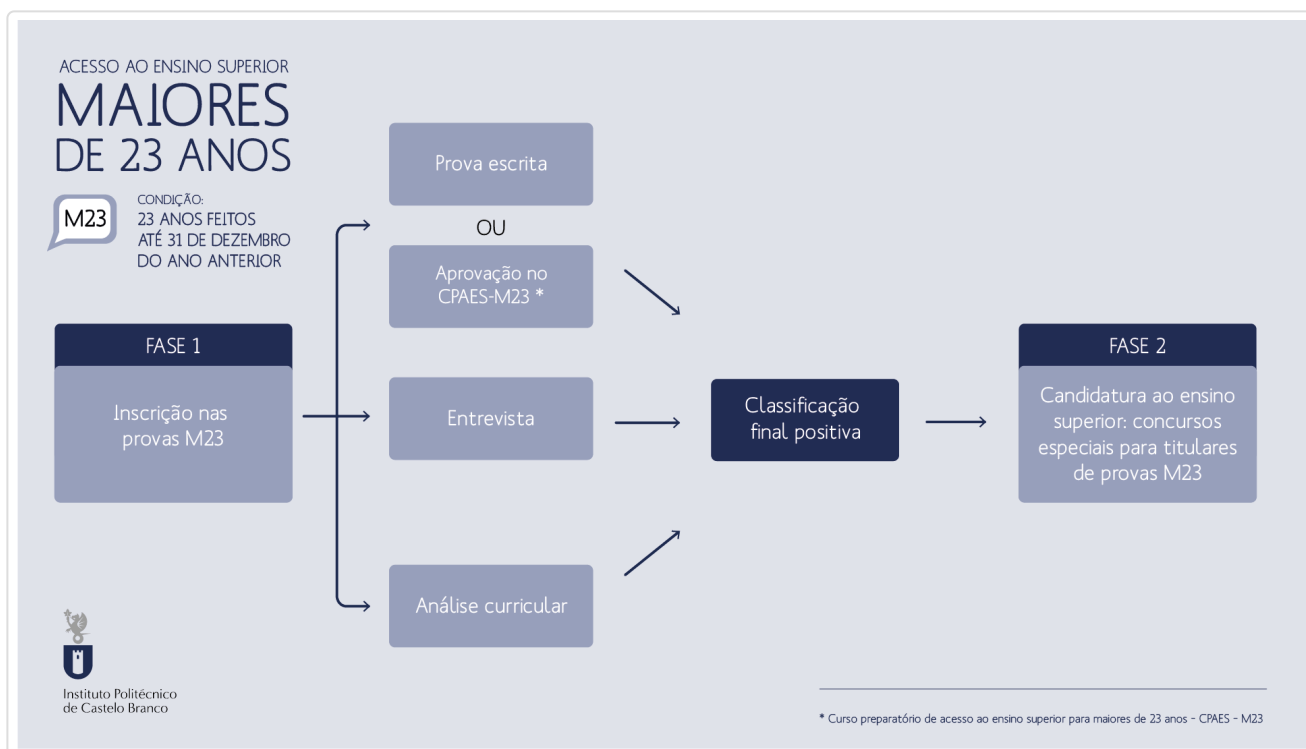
ACESSO AO ENSINO SUPERIOR
MAIORES DE 23 ANOS

M23

CONDIÇÃO:
23 ANOS FEITOS ATÉ 31 DE DEZEMBRO DO ANO ANTERIOR

FASE 1

Inscrição nas provas M23

Prova escrita

OU

Aprovação no CPAES-M23 *

Entrevista

Análise curricular

Classificação final positiva

FASE 2

Candidatura ao ensino superior: concursos especiais para titulares de provas M23

Instituto Politécnico de Castelo Branco

* Curso preparatório de acesso ao ensino superior para maiores de 23 anos - CPAES - M23